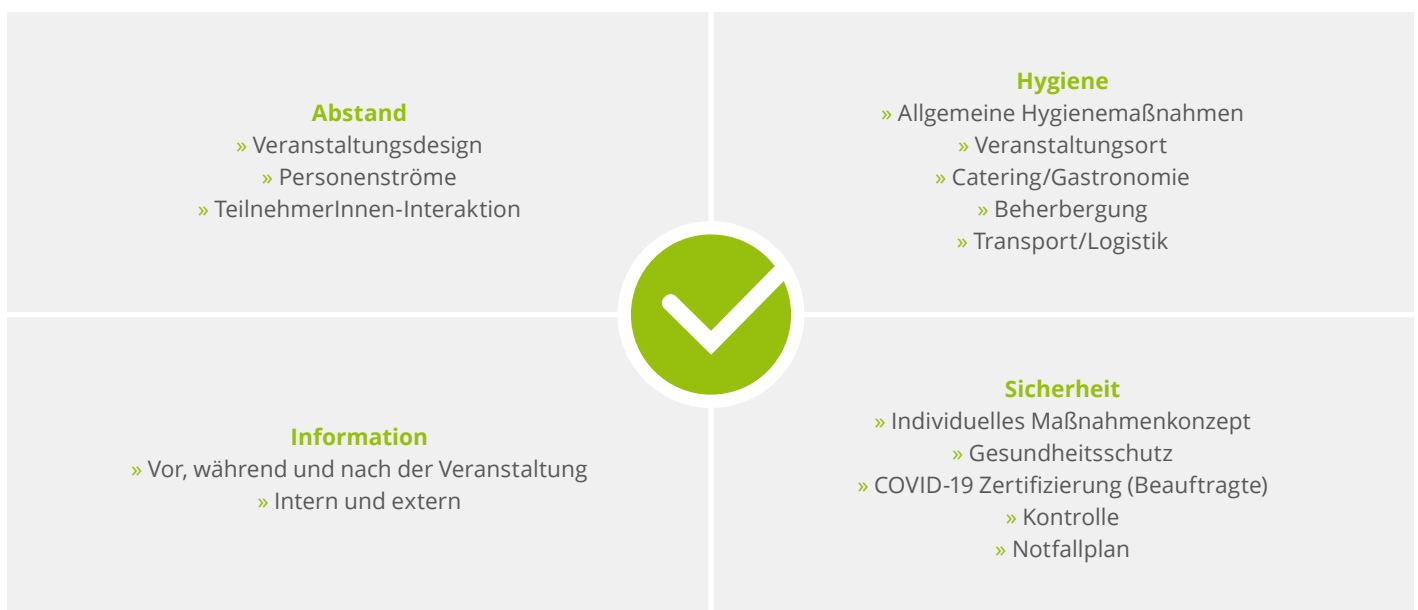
Abstand
» Veranstaltungsdesign
» Personenströme
» TeilnehmerInnen-Interaktion

Hygiene
» Allgemeine Hygienemaßnahmen
» Veranstaltungsort
» Catering/Gastronomie
» Beherbergung
» Transport/Logistik

Information
» Vor, während und nach der Veranstaltung
» Intern und extern

Sicherheit
» Individuelles Maßnahmenkonzept
» Gesundheitsschutz
» COVID-19 Zertifizierung (Beauftragte)
» Kontrolle
» Notfallplan